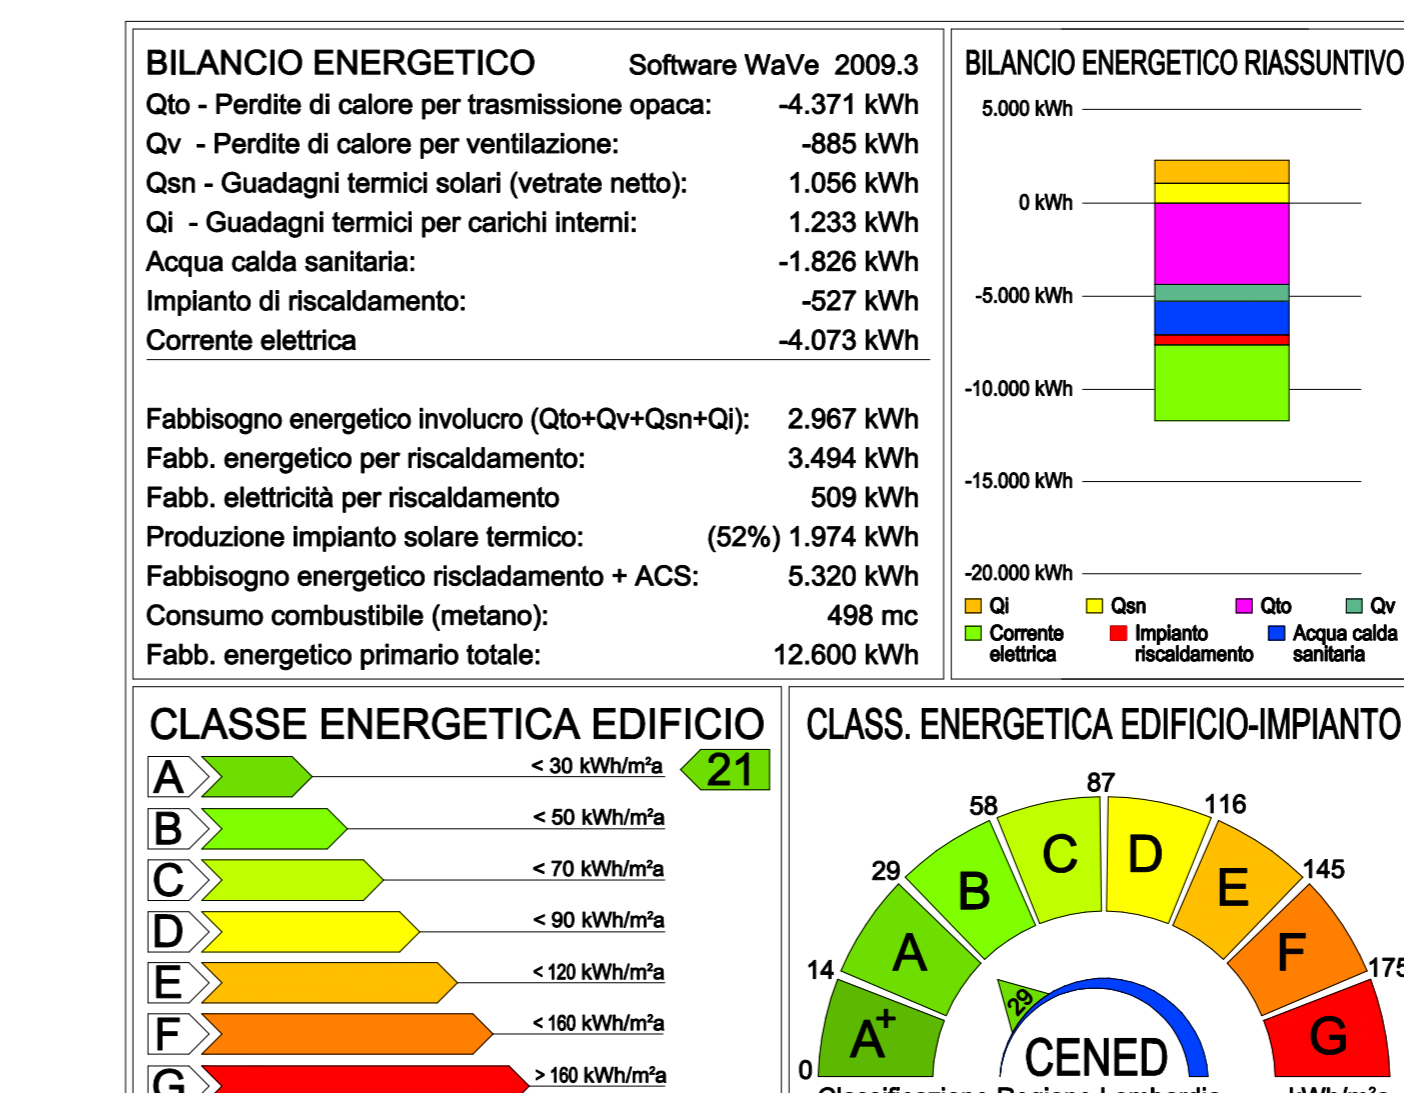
BILANCIO ENERGETICO Software WaVe 2009.3

Qto - Perdite di calore per trasmissione opaca: -4.371 kWh
Qv - Perdite di calore per ventilazione: -885 kWh
Qsn - Guadagni termici solari (vetrate netto): 1.056 kWh
Qi - Guadagni termici per carichi interni: 1.233 kWh
Acqua calda sanitaria: -1.826 kWh
Impianto di riscaldamento: -527 kWh
Corrente elettrica -4.073 kWh

Fabbisogno energetico involucro (Qto+Qv+Qsn+Qi): 2.967 kWh
Fabb. energetico per riscaldamento: 3.494 kWh
Fabb. elettricità per riscaldamento 509 kWh
Produzione impianto solare termico: (52%) 1.974 kWh
Fabbisogno energetico riscladamento + ACS: 5.320 kWh
Consumo combustibile (metano): 498 mc
Fabb. energetico primario totale: 12.600 kWh

BILANCIO ENERGETICO RIASSUNTIVO

5.000 kWh
0 kWh
-5.000 kWh
-10.000 kWh
-15.000 kWh
-20.000 kWh

Qi Qsn Qto Qv
Corrente elettrica Impianto riscaldamento Acqua calda sanitaria

CLASSE ENERGETICA EDIFICIO

A < 30 kWh/m²a 21
B < 50 kWh/m²a
C < 70 kWh/m²a
D < 90 kWh/m²a
E < 120 kWh/m²a
F < 160 kWh/m²a
G > 160 kWh/m²a

CLASS. ENERGETICA EDIFICIO-IMPIANTO

0 14 29 58 87 116 145 175
A+ A B C D E F G
29
CENED
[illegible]